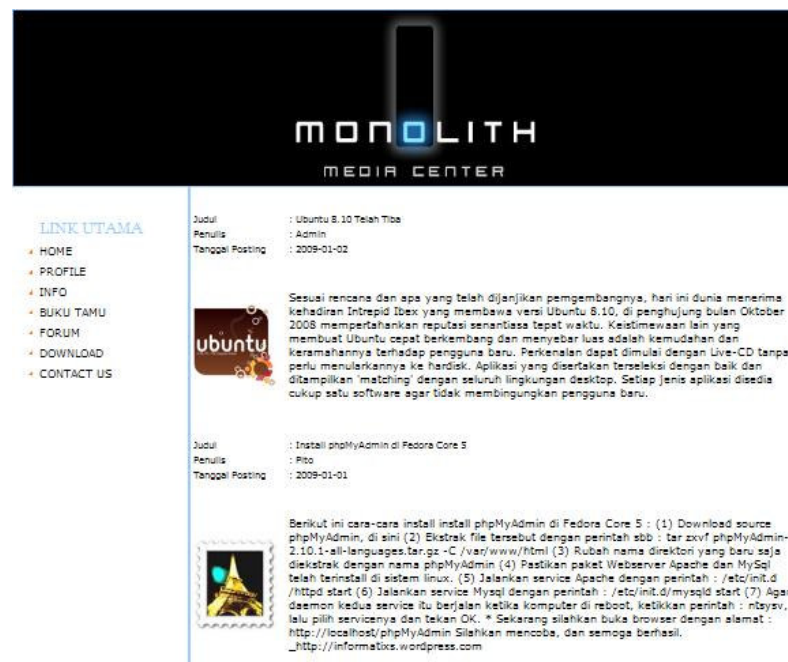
MONOLITH
MEDIA CENTER

LINK UTAMA
HOME
PROFILE
INFO
BUKU TAMU
FORUM
DOWNLOAD
CONTACT US

| | |
|---|---|
| Judul | : Ubuntu 8.10 Telah Tiba |
| Penulis | : Admin |
| Tanggal Posting | : 2009-01-02 |

ubuntu

Sesuai rencana dan apa yang telah dijanjikan pemgembangnya, hari ini dunia menerima kehadiran Intrepid Ibex yang membawa versi Ubuntu 8.10, di penghujung bulan Oktober 2008 mempertahankan reputasi senantiasa tepat waktu. Keistimewaan lain yang membuat Ubuntu cepat berkembang dan menyebar luas adalah kemudahan dan keramahannya terhadap pengguna baru. Perkenalan dapat dimulai dengan Live-CD tanpa perlu menularkannya ke hardisk. Aplikasi yang disertakan terseleksi dengan baik dan ditampilkan 'matching' dengan seluruh lingkungan desktop. Setiap jenis aplikasi disedia cukup satu software agar tidak membingungkan pengguna baru.

| | |
|---|---|
| Judul | : Install phpMyAdmin di Fedora Core 5 |
| Penulis | : Pito |
| Tanggal Posting | : 2009-01-01 |

Berikut ini cara-cara install install phpMyAdmin di Fedora Core 5 : (1) Download source phpMyAdmin, di sini (2) Ekstrak file tersebut dengan perintah sbb : tar zxvf phpMyAdmin-2.10.1-all-languages.tar.gz -C /var/www/html (3) Rubah nama direktori yang baru saja diekstrak dengan nama phpMyAdmin (4) Pastikan paket Webserver Apache dan MySql telah terinstall di sistem linux. (5) Jalankan service Apache dengan perintah : /etc/init.d /httpd start (6) Jalankan service Mysql dengan perintah : /etc/init.d/mysqld start (7) Agar daemon kedua service itu berjalan ketika komputer di reboot, ketikkan perintah : ntsysv, lalu pilih servicenya dan tekan OK. * Sekarang silahkan buka browser dengan alamat : http://localhost/phpMyAdmin Silahkan mencoba, dan semoga berhasil. _http://informatixs.wordpress.com